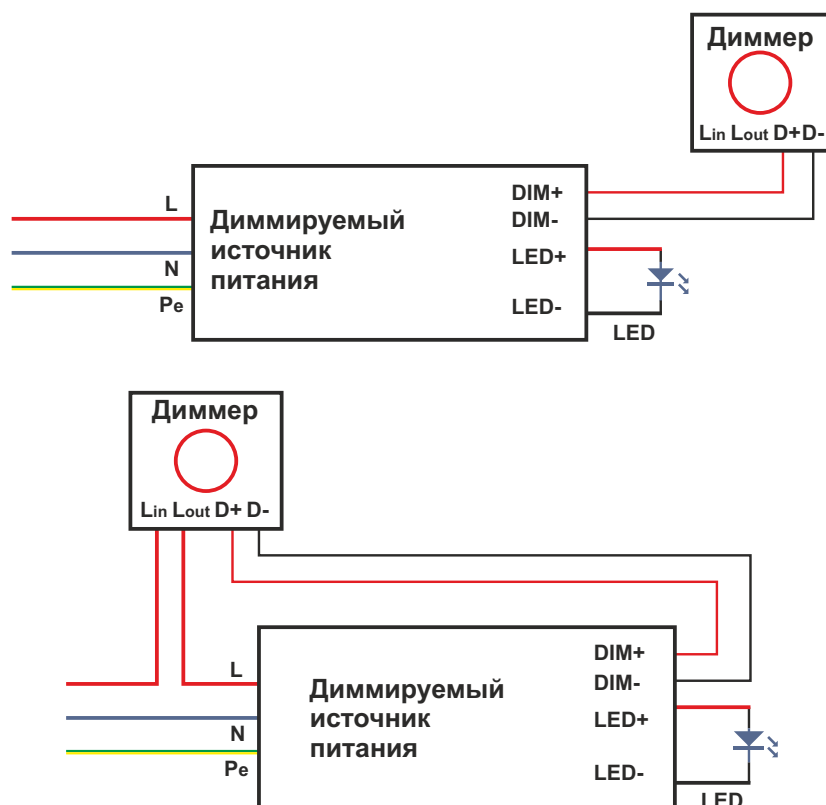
Диммер

$L_{in}$ $L_{out}$ D+ D-

L

N

Pe

Диммируемый источник питания

DIM+

DIM-

LED+

LED-

LED

Диммер

$L_{in}$ $L_{out}$ D+ D-

L

N

Pe

Диммируемый источник питания

DIM+

DIM-

LED+

LED-

LED